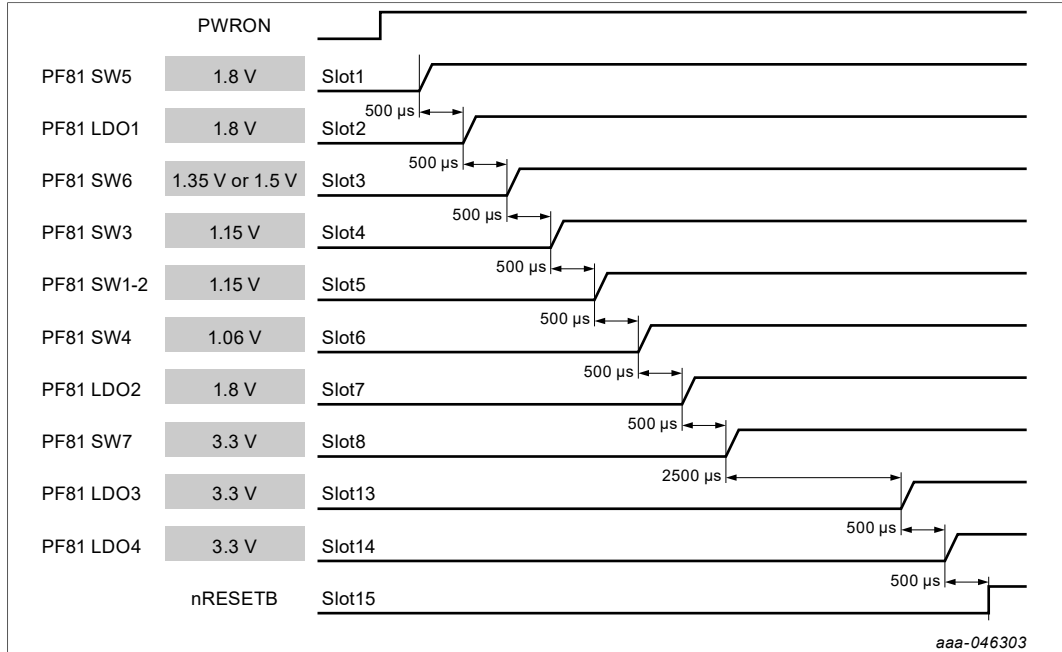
PWRON

PF81 SW5 1.8 V Slot1

500 µs

PF81 LDO1 1.8 V Slot2

500 µs

PF81 SW6 1.35 V or 1.5 V Slot3

500 µs

PF81 SW3 1.15 V Slot4

500 µs

PF81 SW1-2 1.15 V Slot5

500 µs

PF81 SW4 1.06 V Slot6

500 µs

PF81 LDO2 1.8 V Slot7

500 µs

PF81 SW7 3.3 V Slot8

2500 µs

PF81 LDO3 3.3 V Slot13

500 µs

PF81 LDO4 3.3 V Slot14

500 µs

nRESETB Slot15

aaa-046303